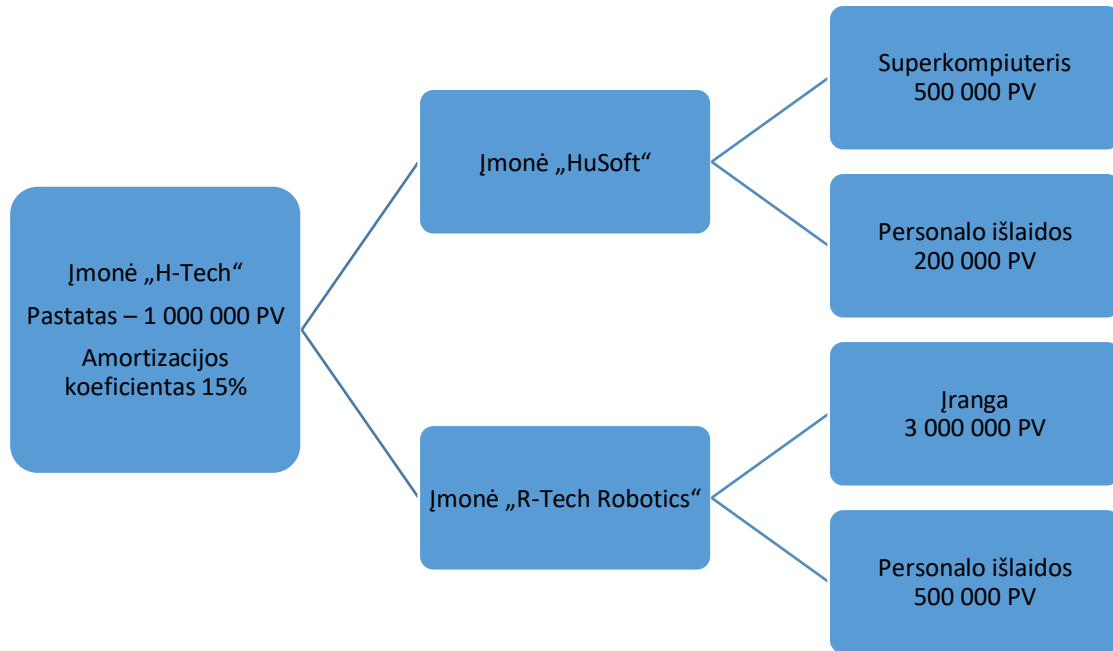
Įmonė „H-Tech“
Pastatas – 1 000 000 PV
Amortizacijos koeficientas 15%

Įmonė „HuSoft“

Superkompiuteris 500 000 PV

Personalo išlaidos 200 000 PV

Įmonė „R-Tech Robotics“

Įranga 3 000 000 PV

Personalo išlaidos 500 000 PV